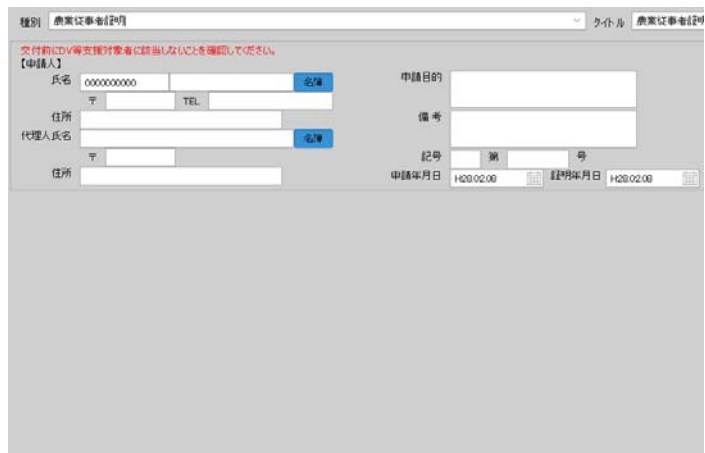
種別 農業従事者証明

タイトル 農業従事者証明

交付前にDV等支援対象者に該当しないことを確認してください。
【申請人】

氏名 0000000000 名簿

〒 TEL

住所

代理人氏名 名簿

〒

住所

申請目的

備考

記号 第 号

申請年月日 H28.02.08

証明年月日 H28.02.08